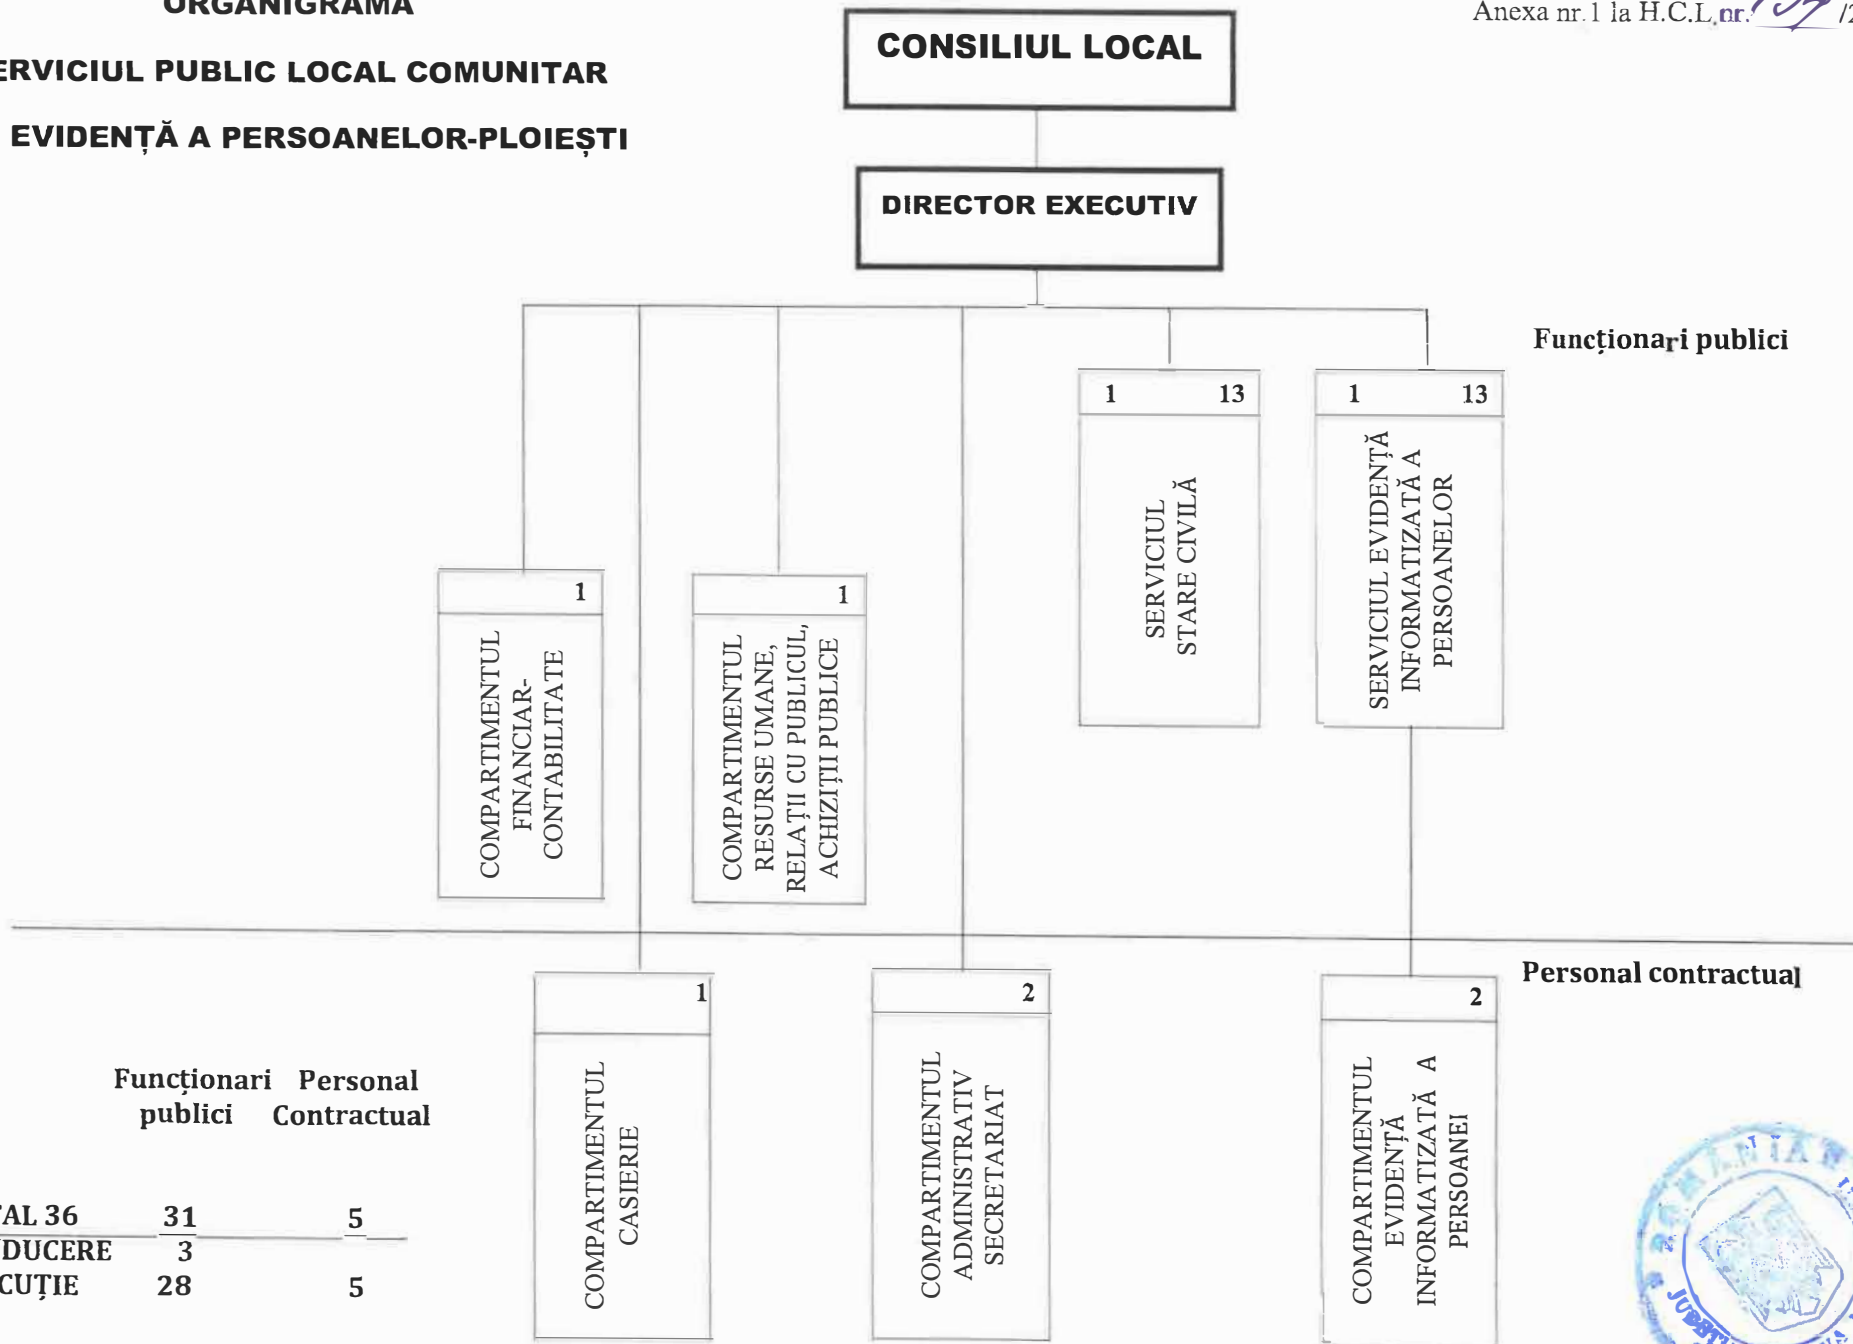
ORGANIGRAMA

ERVICIUL PUBLIC LOCAL COMUNITAR

EVIDENȚĂ A PERSOANELOR-PLOIEȘTI

Anexa nr.1 la H.C.L.nr.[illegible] /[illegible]

CONSILIUL LOCAL

DIRECTOR EXECUTIV

Funcționari publici

1 13
SERVICIUL STARE CIVILĂ

1 13
SERVICIUL EVIDENȚĂ INFORMATIZATĂ A PERSOANELOR

1
COMPARTIMENTUL FINANCIAR-CONTABILITATE

1
COMPARTIMENTUL RESURSE UMANE, RELAȚII CU PUBLICUL, ACHIZIȚII PUBLICE

Personal contractual

1
COMPARTIMENTUL CASIERIE

2
COMPARTIMENTUL ADMINISTRATIV SECRETARIAT

2
COMPARTIMENTUL EVIDENȚĂ INFORMATIZATĂ A PERSOANEI

| | Funcționari publici | Personal Contractual |
|---|---|---|
| AL 36 | 31 | 5 |
| DUCERE | 3 | |
| CUȚIE | 28 | 5 |

ROMÂNIA JUDEȚ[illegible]